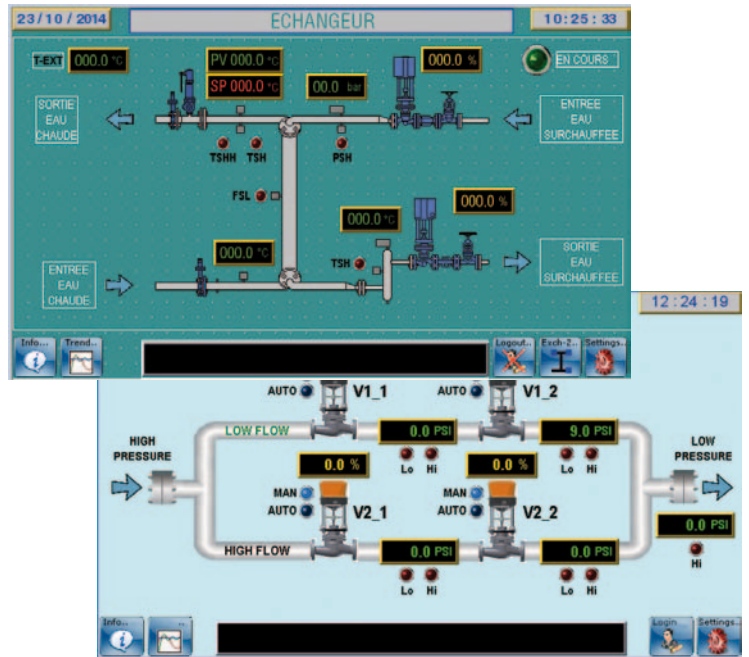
23 / 10 / 2014

ECHANGEUR

10 : 25 : 33

T-EXT 000.0 °C

PV 000.0 °C

SP 000.0 °C

00.0 bar

000.0 %

EN COURS

SORTIE EAU CHAUDE

ENTREE EAU SURCHAUFFEE

TSHH TSH

PSH

FSL

000.0 °C

000.0 %

000.0 °C

TSH

SORTIE EAU SURCHAUFFEE

ENTREE EAU CHAUDE

Info...

Trend...

Logout...

Ech-2...

Settings...

12 : 24 : 19

AUTO V1_1

AUTO V1_2

HIGH PRESSURE

LOW FLOW

0.0 PSI

9.0 PSI

LOW PRESSURE

0.0 %

0.0 %

Lo Hi

Lo Hi

MAN AUTO V2_1

MAN AUTO V2_2

0.0 PSI

HIGH FLOW

0.0 PSI

0.0 PSI

Hi

Lo Hi

Lo Hi

Info...

...

Login...

Settings...